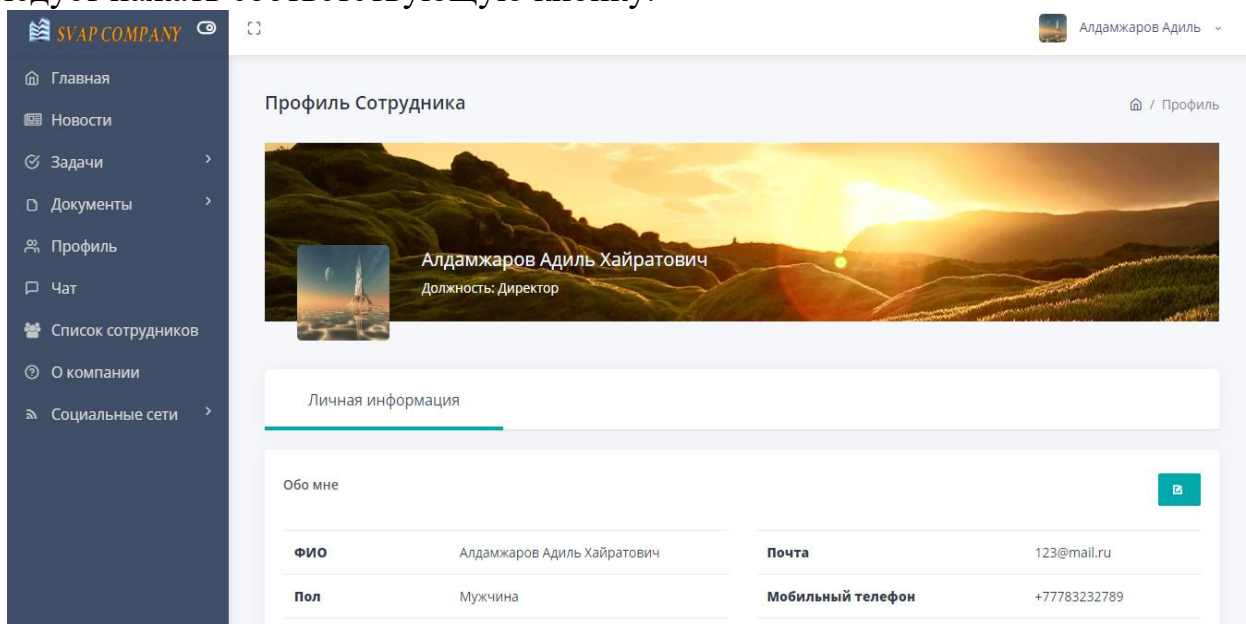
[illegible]

SVAP COMPANY

Алдамжаров Адиль

Главная
Новости
Задачи
Документы
Профиль
Чат
Список сотрудников
О компании
Социальные сети

Профиль Сотрудника

/ Профиль

Алдамжаров Адиль Хайратович
Должность: Директор

Личная информация

Обо мне

| ФИО | Алдамжаров Адиль Хайратович | Почта | 123@mail.ru |
|---|---|---|---|
| Пол | Мужчина | Мобильный телефон | +77783232789 |